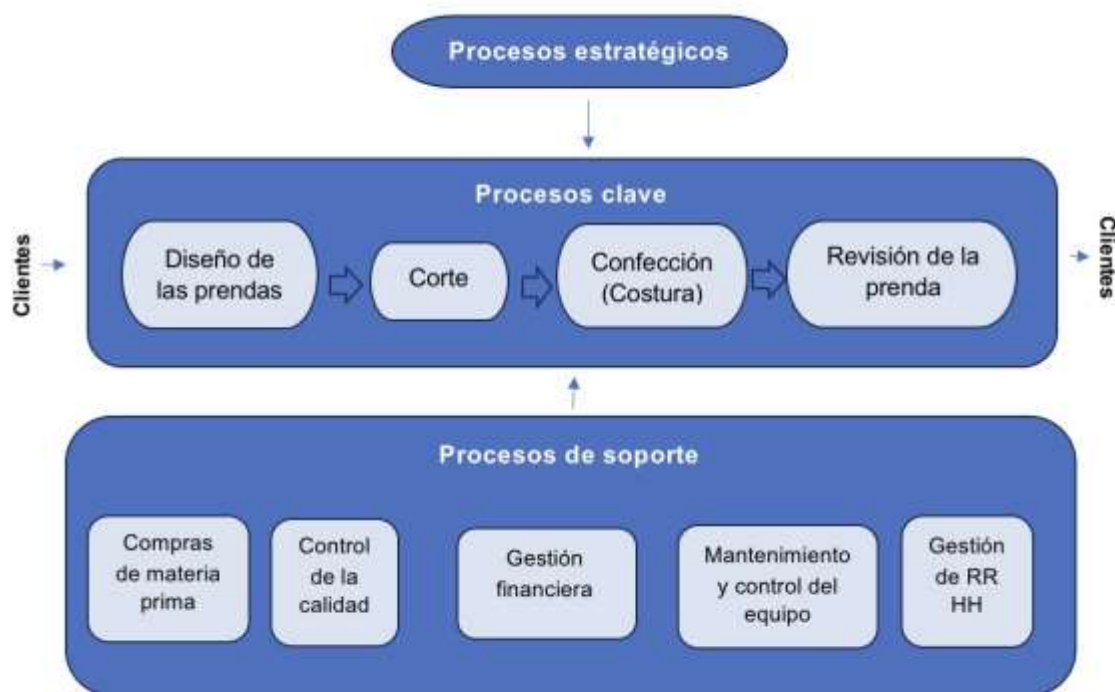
Procesos estratégicos

Procesos clave

Clientes

Diseño de las prendas

Corte

Confección (Costura)

Revisión de la prenda

Clientes

Procesos de soporte

Compras de materia prima

Control de la calidad

Gestión financiera

Mantenimiento y control del equipo

Gestión de RR HH